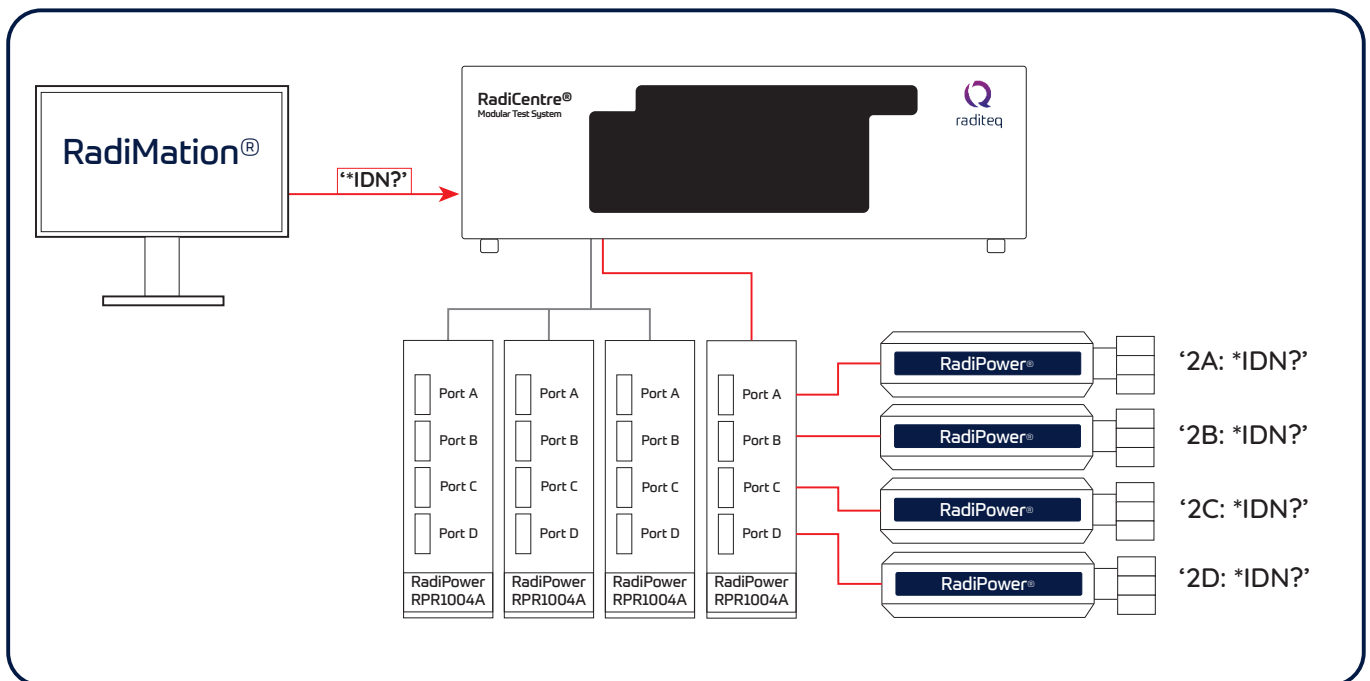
RadiMation®

‘*IDN?’

RadiCentre®
Modular Test System

raditeq

Port A
Port B
Port C
Port D
RadiPower RPR1004A

Port A
Port B
Port C
Port D
RadiPower RPR1004A

Port A
Port B
Port C
Port D
RadiPower RPR1004A

Port A
Port B
Port C
Port D
RadiPower RPR1004A

RadiPower®
‘2A: *IDN?’

RadiPower®
‘2B: *IDN?’

RadiPower®
‘2C: *IDN?’

RadiPower®
‘2D: *IDN?’